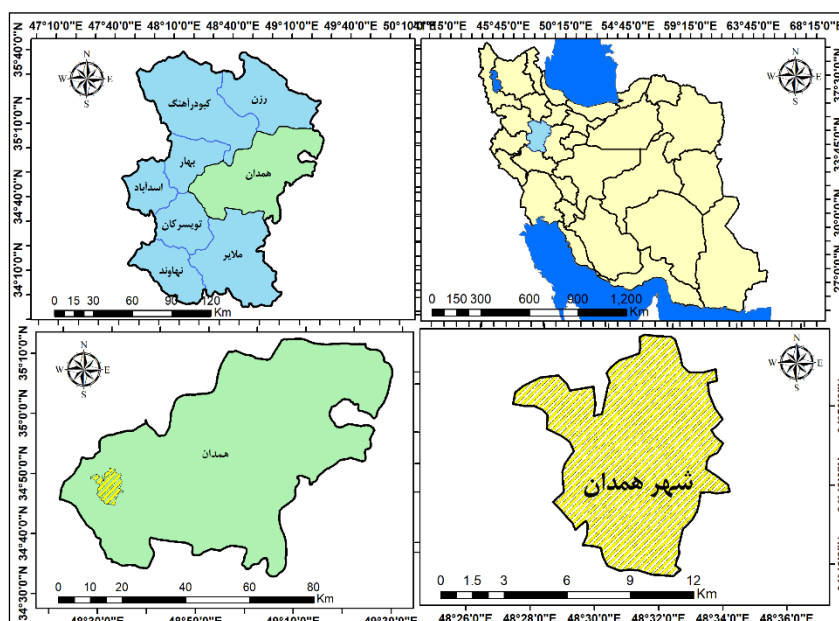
47°10'0"E 47°40'0"E 48°10'0"E 48°40'0"E 49°10'0"E 49°40'0"E 50°10'0"E

35°40'0"N 35°10'0"N 34°40'0"N 34°10'0"N

N W E S

رزن
کبودراهنگ
بهار
همدان
اسداباد
تویسرکان
ملایر
نهاوند

0 15 30 60 90 120 Km

41°15'0"E 45°45'0"E 50°15'0"E 54°45'0"E 59°15'0"E 63°45'0"E 68°15'0"E

N W E S

0 150 300 600 900 1,200 Km

35°10'0"N 35°0'0"N 34°50'0"N 34°40'0"N 34°30'0"N

N W E S

همدان

0 10 20 40 60 80 Km

48°30'0"E 48°50'0"E 49°10'0"E 49°30'0"E

N W E S

شهر همدان

0 1.5 3 6 9 12 Km

48°26'0"E 48°28'0"E 48°30'0"E 48°32'0"E 48°34'0"E 48°36'0"E